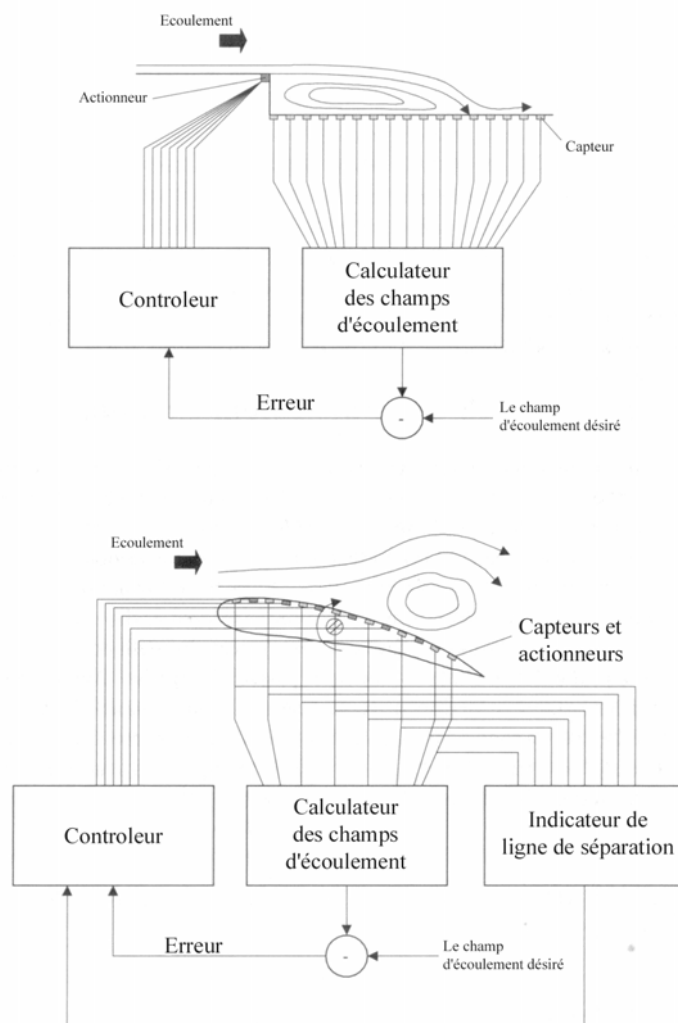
Ecoulement

Actionneur

Capteur

Controleur

Calculateur des champs d'écoulement

Erreur

-

Le champ d'écoulement désiré

Ecoulement

Capteurs et actionneurs

Controleur

Calculateur des champs d'écoulement

Indicateur de ligne de séparation

Erreur

-

Le champ d'écoulement désiré